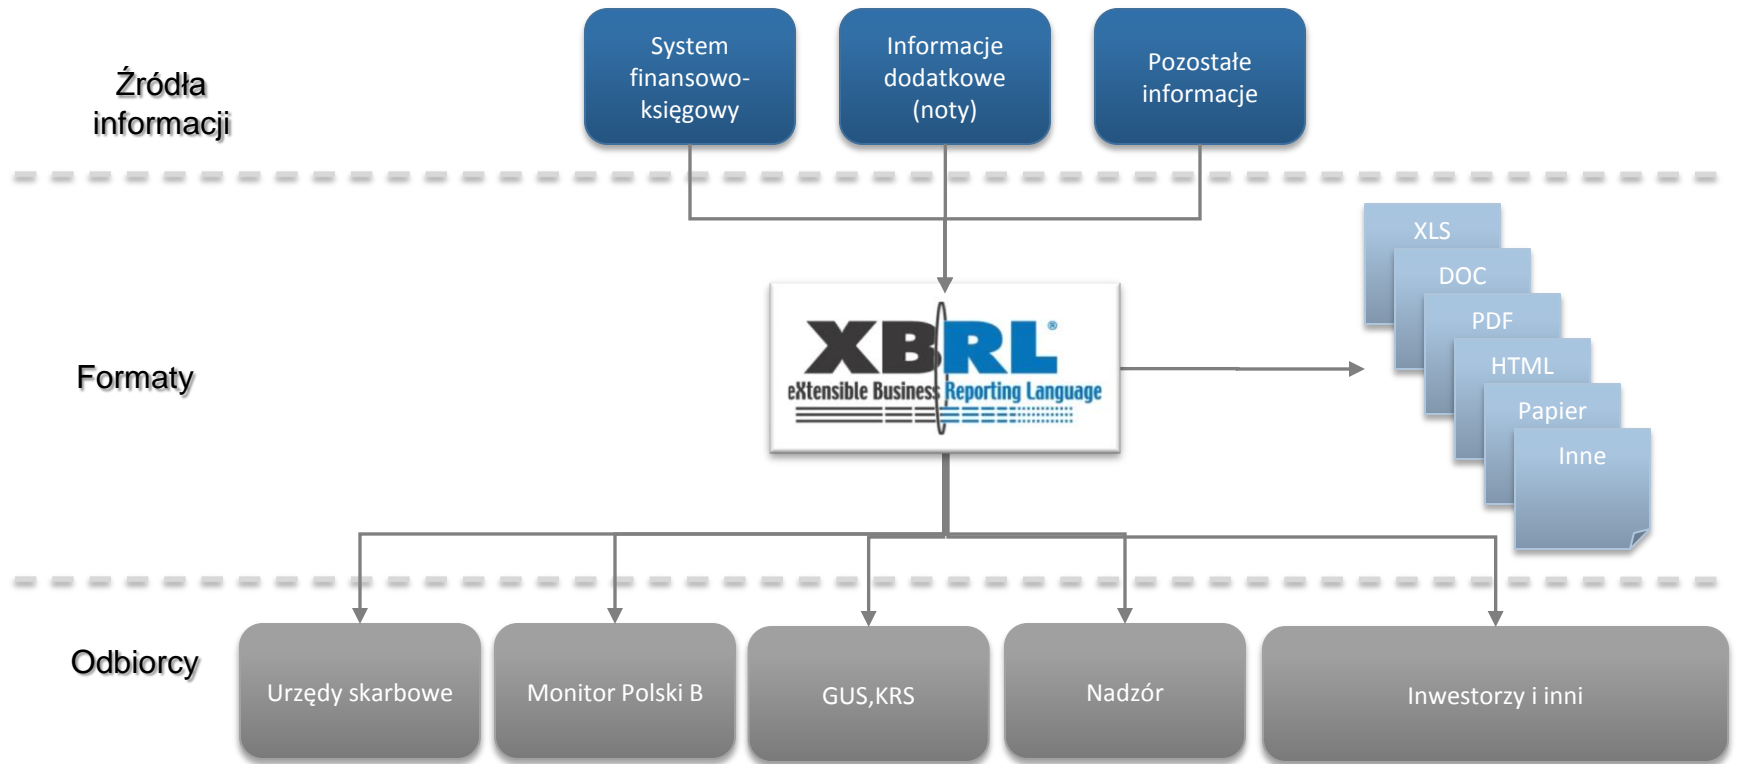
Źródła informacji

System finansowo-księgowy

Informacje dodatkowe (noty)

Pozostałe informacje

Formaty

XBRL®
eXtensible Business Reporting Language

XLS
DOC
PDF
HTML
Papier
Inne

Odbiorcy

Urzędy skarbowe

Monitor Polski B

GUS,KRS

Nadzór

Inwestorzy i inni